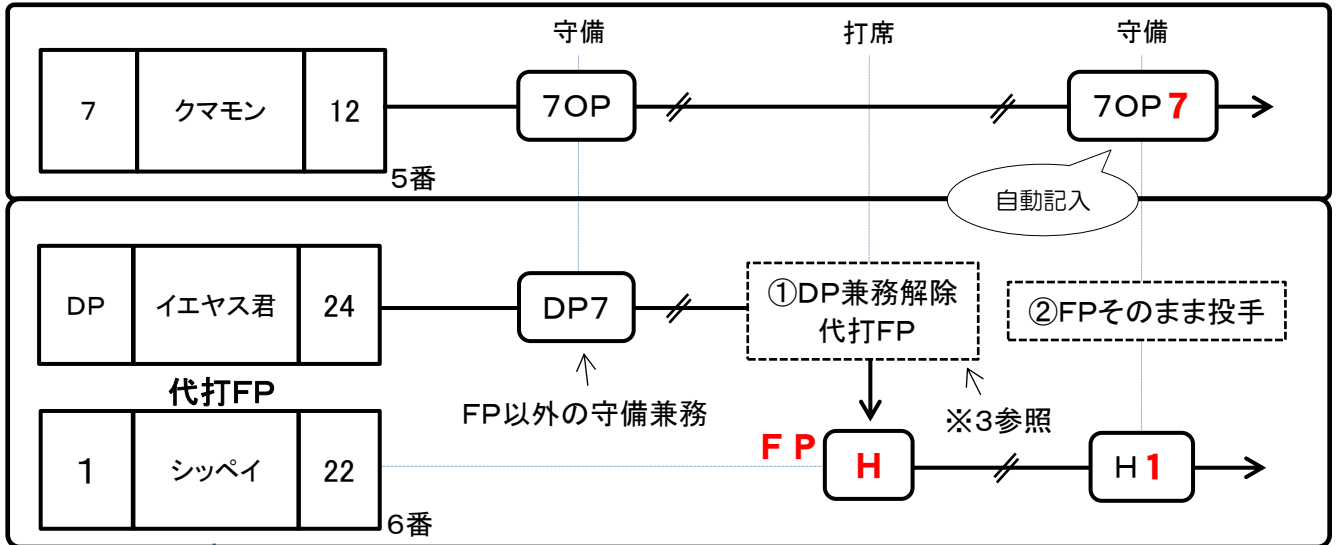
守備

打席

守備

| 7 | クマモン | 12 |
|---|---|---|

5番

7OP

7OP 7

自動記入

| DP | イエヤス君 | 24 |
|---|---|---|

DP7

①DP兼務解除 代打FP

②FPそのまま投手

代打FP

FP以外の守備兼務

※3参照

| 1 | シッペイ | 22 |
|---|---|---|

6番

F P

H

H 1